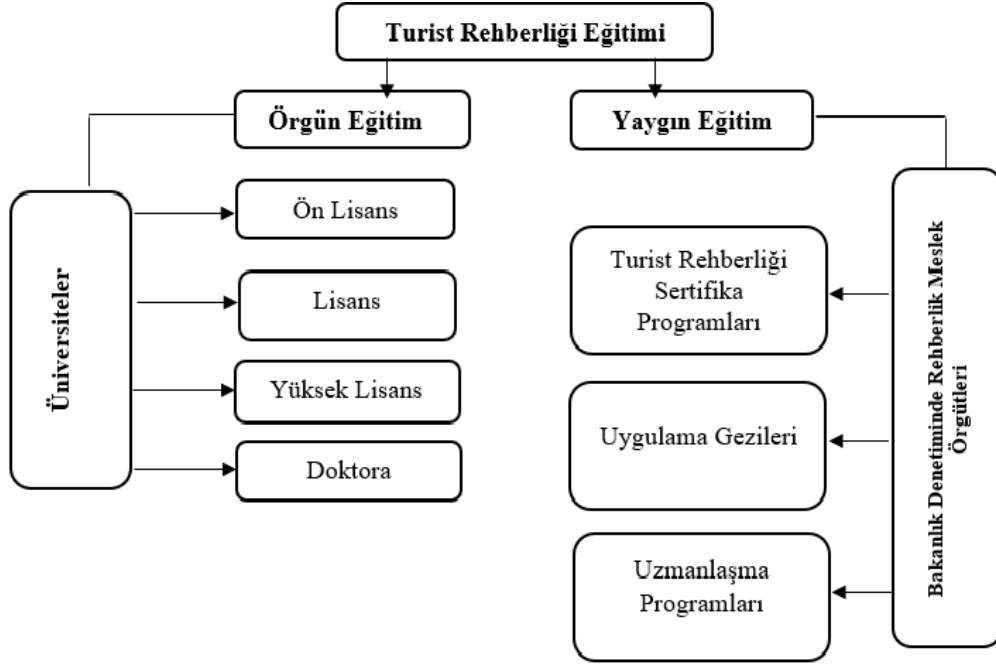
Turist Rehberliği Eğitimi

Örgün Eğitim

Yaygın Eğitim

Üniversiteler

Ön Lisans

Lisans

Yüksek Lisans

Doktora

Bakanlık Denetiminde Rehberlik Meslek Örgütleri

Turist Rehberliği Sertifika Programları

Uygulama Gezileri

Uzmanlaşma Programları